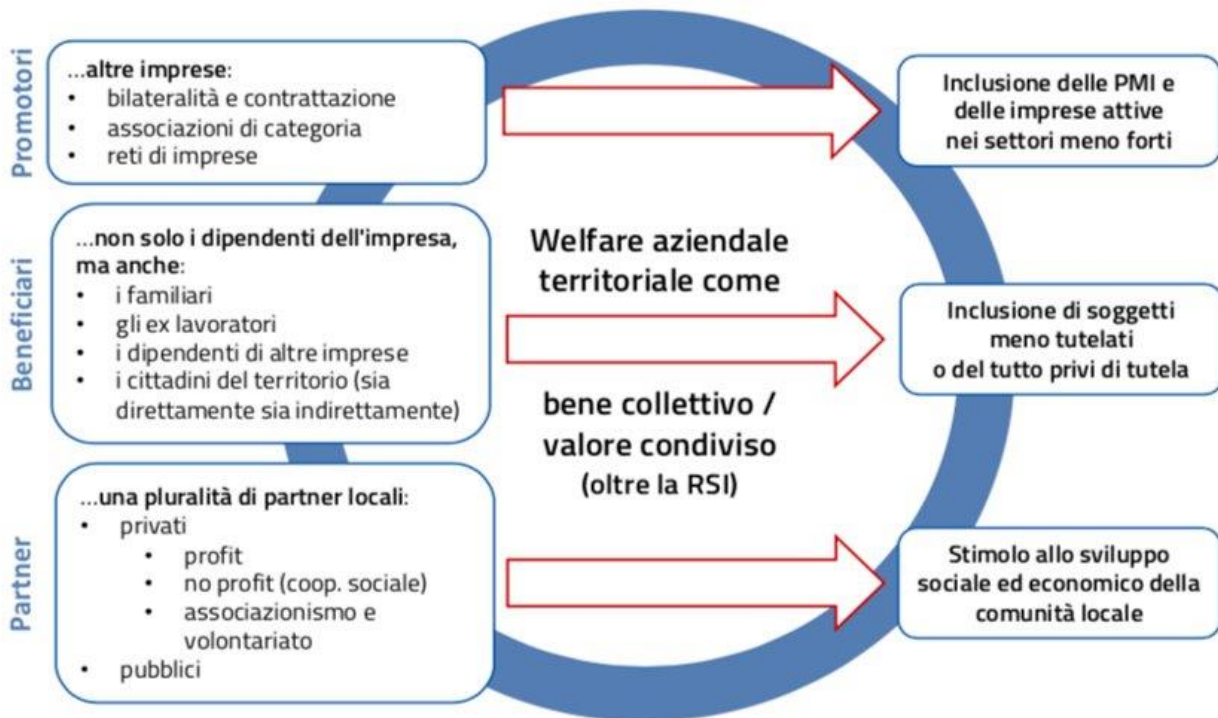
Promotori

...altre imprese:
- bilateralità e contrattazione
- associazioni di categoria
- reti di imprese

Inclusione delle PMI e delle imprese attive nei settori meno forti

Beneficiari

...non solo i dipendenti dell'impresa, ma anche:
- i familiari
- gli ex lavoratori
- i dipendenti di altre imprese
- i cittadini del territorio (sia direttamente sia indirettamente)

Welfare aziendale territoriale come

bene collettivo / valore condiviso (oltre la RSI)

Inclusione di soggetti meno tutelati o del tutto privi di tutela

Partner

...una pluralità di partner locali:
- privati
  - profit
  - no profit (coop. sociale)
  - associazionismo e volontariato
- pubblici

Stimolo allo sviluppo sociale ed economico della comunità locale